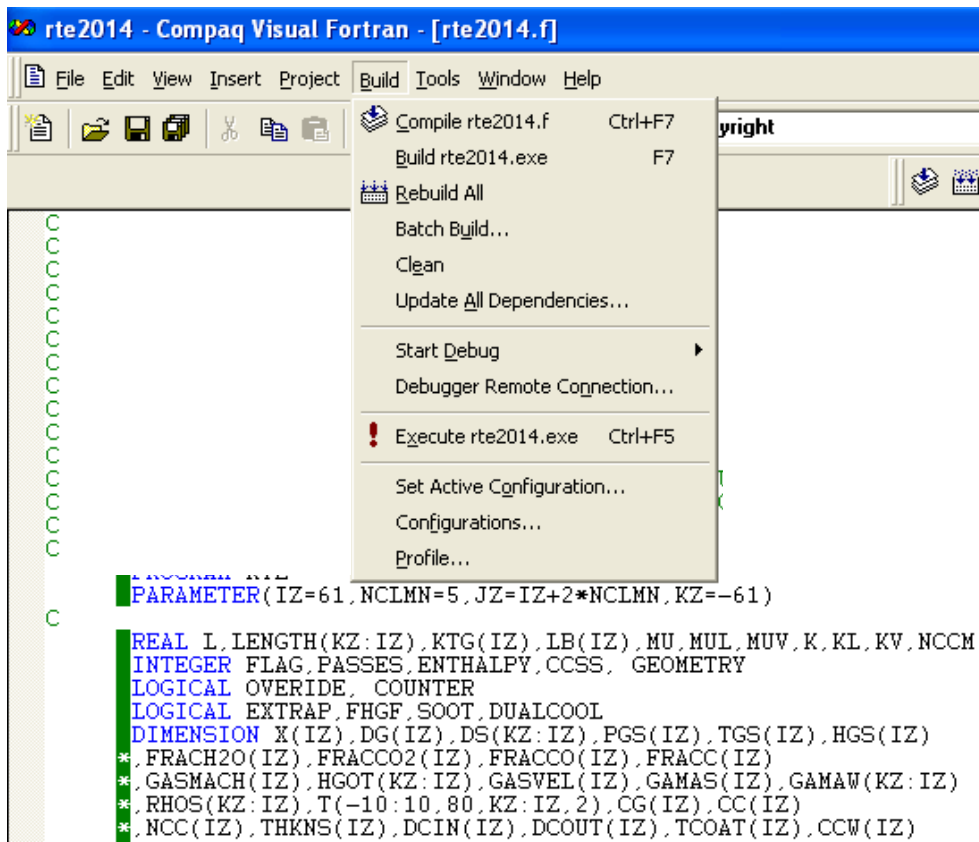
rte2014 - Compaq Visual Fortran - [rte2014.f]

File Edit View Insert Project Build Tools Window Help

yright

Compile rte2014.f Ctrl+F7
Build rte2014.exe F7
Rebuild All
Batch Build...
Clean
Update All Dependencies...
Start Debug
Debugger Remote Connection...
Execute rte2014.exe Ctrl+F5
Set Active Configuration...
Configurations...
Profile...

C
C
C
C
C
C
C
C
C
C
C
C
C
C
C
C
C
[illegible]
PARAMETER(IZ=61,NCLMN=5,JZ=IZ+2*NCLMN,KZ=-61)
C
REAL L,LENGTH(KZ:IZ),KTG(IZ),LB(IZ),MU,MUL,MUV,K,KL,KV,NCCM
INTEGER FLAG,PASSES,ENTHALPY,CCSS, GEOMETRY
LOGICAL OVERIDE, COUNTER
LOGICAL EXTRAP,FHGF,SOOT,DUALCOOL
DIMENSION X(IZ),DG(IZ),DS(KZ:IZ),PGS(IZ),TGS(IZ),HGS(IZ)
*,FRACH2O(IZ),FRACCO2(IZ),FRACCO(IZ),FRACC(IZ)
*,GASMACH(IZ),HGOT(KZ:IZ),GASVEL(IZ),GAMAS(IZ),GAMAW(KZ:IZ)
*,RHOS(KZ:IZ),T(-10:10,80,KZ:IZ,2),CG(IZ),CC(IZ)
*,NCC(IZ),THKNS(IZ),DCIN(IZ),DCOUT(IZ),TCOAT(IZ),CCW(IZ)